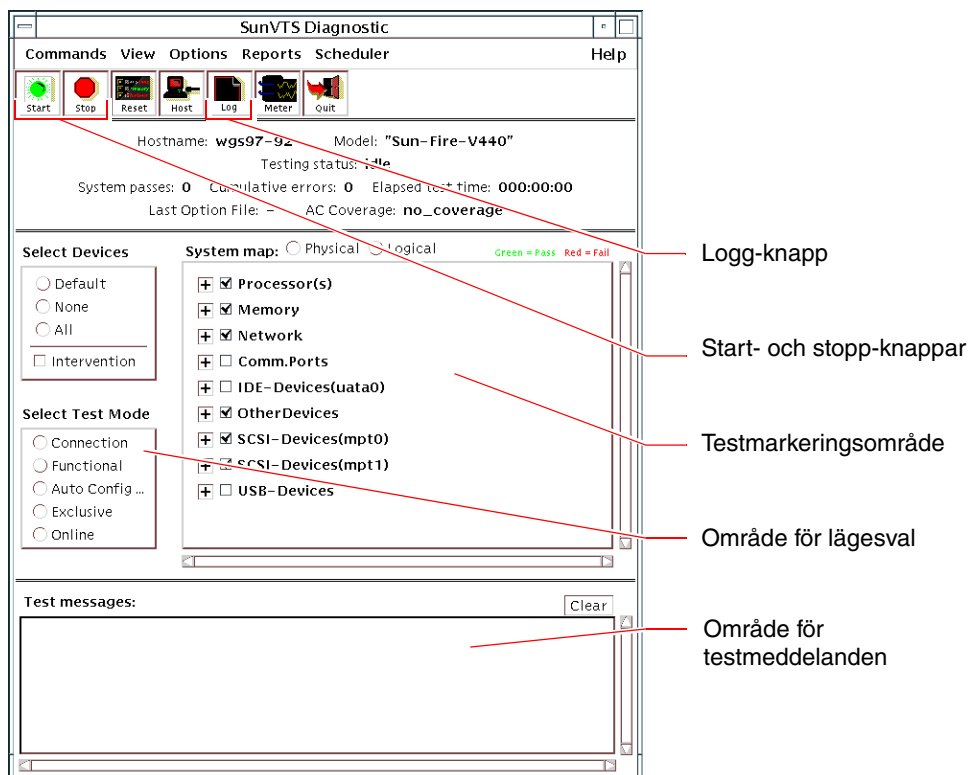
SunVTS Diagnostic

Commands View Options Reports Scheduler Help

Start Stop Reset Host Log Meter Quit

Hostname: wgs97-92 Model: "Sun-Fire-V440"

Testing status: idle

System passes: 0 Cumulative errors: 0 Elapsed test time: 000:00:00

Last Option File: – AC Coverage: no_coverage

Select Devices

Default

None

All

Intervention

System map: Physical Logical Green = Pass Red = Fail

Processor(s)

Memory

Network

Comm.Ports

IDE-Devices(uata0)

OtherDevices

SCSI-Devices(mpt0)

SCSI-Devices(mpt1)

USB-Devices

Select Test Mode

Connection

Functional

Auto Config ...

Exclusive

Online

Test messages:

Clear

Logg-knapp

Start- och stopp-knappar

Testmarkeringsområde

Område för lägesval

Område för testmeddelanden